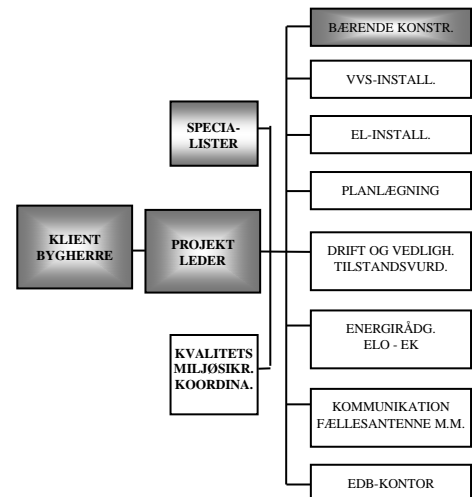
BÆRENDE KONSTR.

VVS-INSTALL.

SPECIA-LISTER

EL-INSTALL.

PLANLÆGNING

KLIENT BYGHERRE

PROJEKT LEDER

DRIFT OG VEDLIGH. TILSTANDSVURD.

ENERGIRÅDG. ELO - EK

KVALITETS MILJØSIKR. KOORDINA.

KOMMUNIKATION FÆLLESANTENNE M.M.

EDB-KONTOR